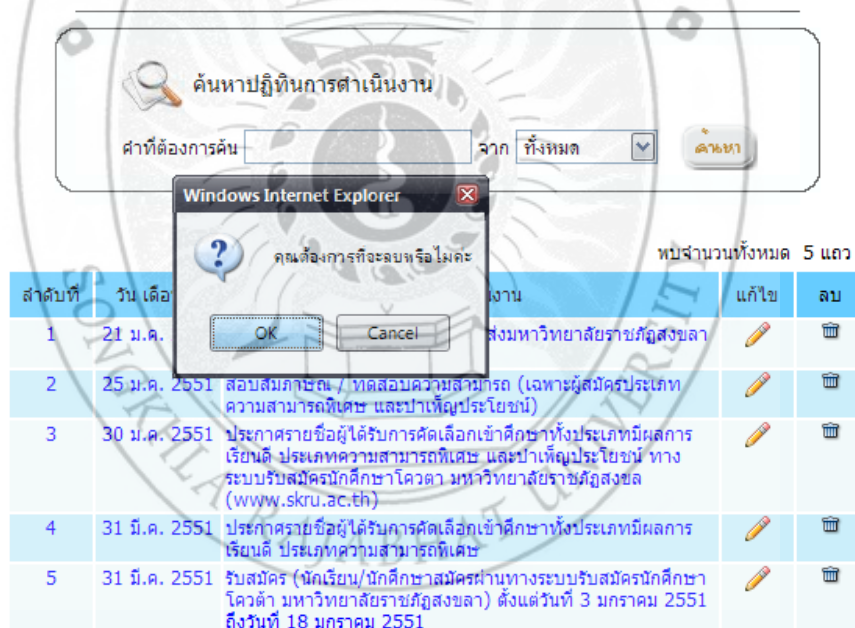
ค้นหาปฏิทินการดำเนินงาน

คำที่ต้องการค้น จาก ทั้งหมด ค้นหา

Windows Internet Explorer

คุณต้องการที่จะลบหรือไม่คะ

OK Cancel

พบจำนวนทั้งหมด 5 แถว

| ลำดับที่ | วัน เดือ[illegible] | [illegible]งาน | แก้ไข | ลบ |
|---|---|---|---|---|
| 1 | 21 ม.ค. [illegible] | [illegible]ส่งมหาวิทยาลัยราชภัฏสงขลา | | |
| 2 | 25 ม.ค. 2551 | สอบสัมภาษณ์ / ทดสอบความสามารถ (เฉพาะผู้สมัครประเภทความสามารถพิเศษ และบำเพ็ญประโยชน์) | | |
| 3 | 30 ม.ค. 2551 | ประกาศรายชื่อผู้ได้รับการคัดเลือกเข้าศึกษาทั้งประเภทมีผลการเรียนดี ประเภทความสามารถพิเศษ และบำเพ็ญประโยชน์ ทางระบบรับสมัครนักศึกษาโควตา มหาวิทยาลัยราชภัฏสงขล (www.skru.ac.th) | | |
| 4 | 31 มี.ค. 2551 | ประกาศรายชื่อผู้ได้รับการคัดเลือกเข้าศึกษาทั้งประเภทมีผลการเรียนดี ประเภทความสามารถพิเศษ | | |
| 5 | 31 มี.ค. 2551 | รับสมัคร (นักเรียน/นักศึกษาสมัครผ่านทางระบบรับสมัครนักศึกษาโควต้า มหาวิทยาลัยราชภัฏสงขลา) ตั้งแต่วันที่ 3 มกราคม 2551 ถึงวันที่ 18 มกราคม 2551 | | |